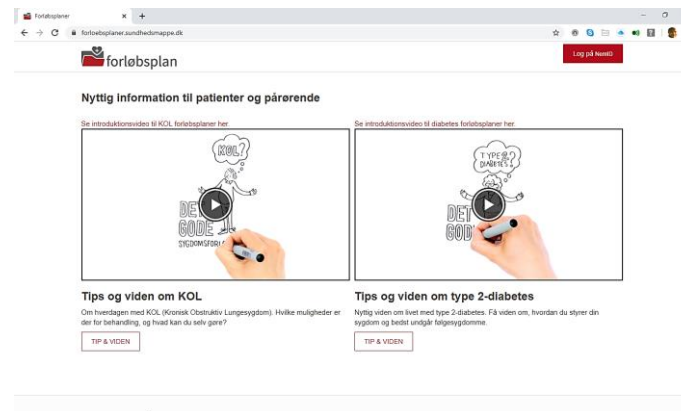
Forløbsplaner
forloebsplaner.sundhedsmappe.dk

forløbsplan

Log på NemID

Nyttig information til patienter og pårørende

Se introduktionsvideo til KOL forløbsplaner her.

KOL?

DET GODE SYGDOMSFORL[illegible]

Se introduktionsvideo til diabetes forløbsplaner her.

TYPE 2 DIABETES?

DET GOD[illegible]

Tips og viden om KOL

Om hverdagen med KOL (Kronisk Obstruktiv Lungesygdom). Hvilke muligheder er der for behandling, og hvad kan du selv gøre?

TIP & VIDEN

Tips og viden om type 2-diabetes

Nyttig viden om livet med type 2-diabetes. Få viden om, hvordan du styrer din sygdom og bedst undgår følgesygdomme.

TIP & VIDEN